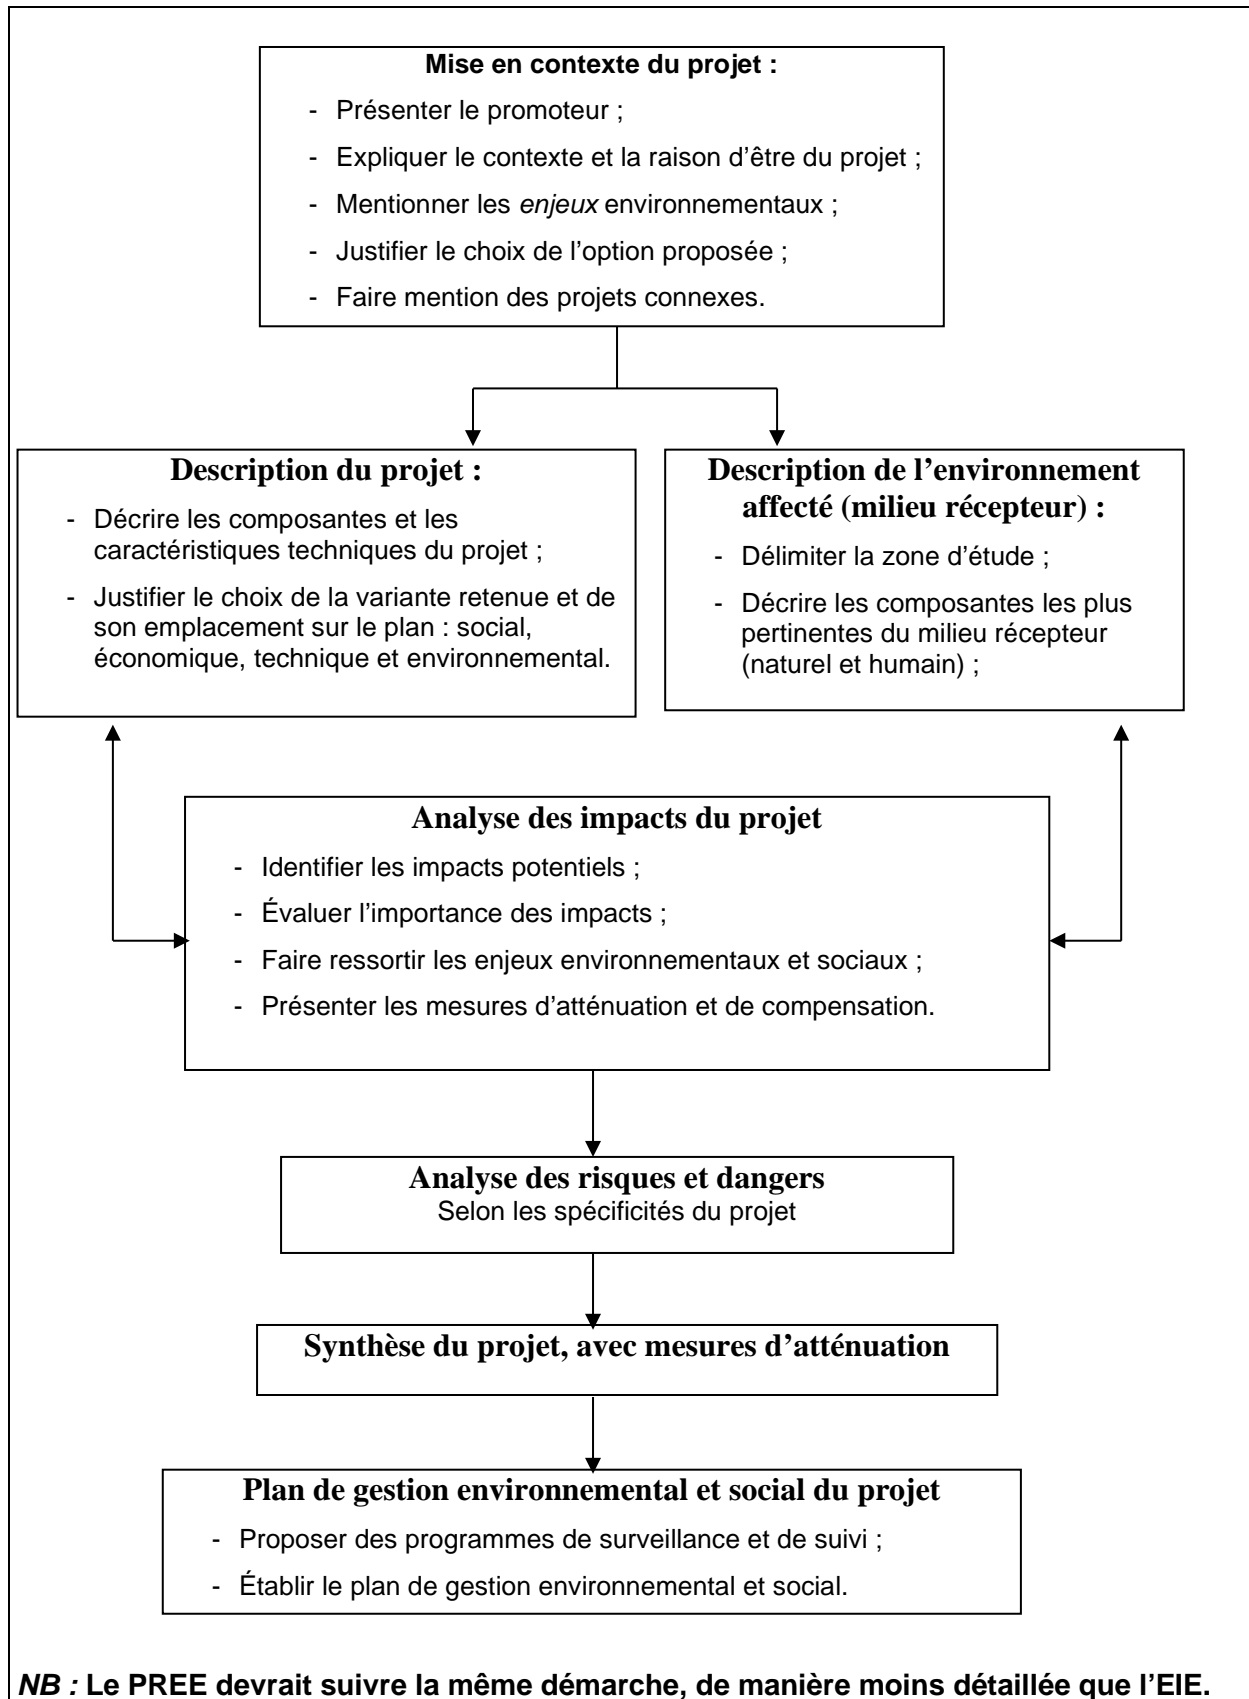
**Mise en contexte du projet :**

- Présenter le promoteur ;
- Expliquer le contexte et la raison d'être du projet ;
- Mentionner les *enjeux* environnementaux ;
- Justifier le choix de l'option proposée ;
- Faire mention des projets connexes.

**Description du projet :**

- Décrire les composantes et les caractéristiques techniques du projet ;
- Justifier le choix de la variante retenue et de son emplacement sur le plan : social, économique, technique et environnemental.

**Description de l'environnement affecté (milieu récepteur) :**

- Délimiter la zone d'étude ;
- Décrire les composantes les plus pertinentes du milieu récepteur (naturel et humain) ;

**Analyse des impacts du projet**

- Identifier les impacts potentiels ;
- Évaluer l'importance des impacts ;
- Faire ressortir les enjeux environnementaux et sociaux ;
- Présenter les mesures d'atténuation et de compensation.

**Analyse des risques et dangers**
Selon les spécificités du projet

**Synthèse du projet, avec mesures d'atténuation**

**Plan de gestion environnemental et social du projet**

- Proposer des programmes de surveillance et de suivi ;
- Établir le plan de gestion environnemental et social.

***NB :*** **Le PREE devrait suivre la même démarche, de manière moins détaillée que l'EIE.**